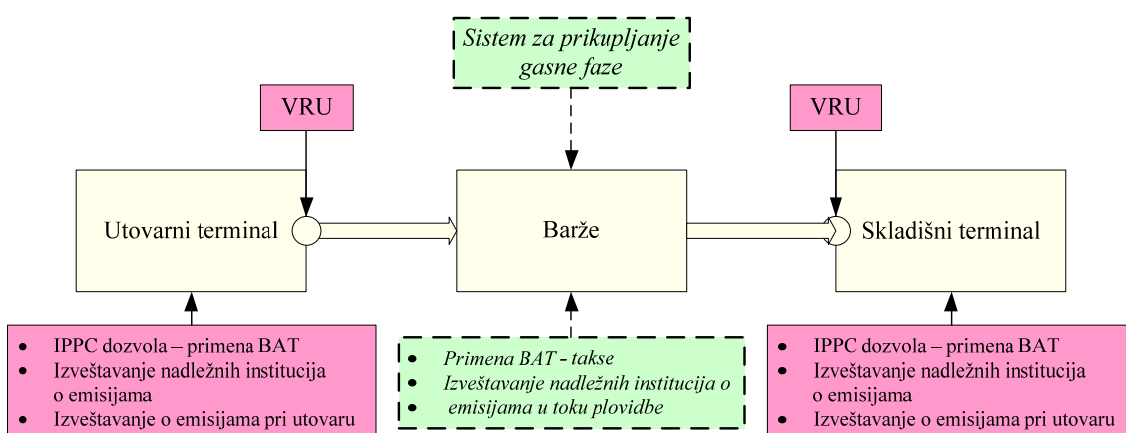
Sistem za prikupljanje gasne faze

VRU

VRU

Utovarni terminal

Barže

Skladišni terminal

- IPPC dozvola – primena BAT
- Izveštavanje nadležnih institucija o emisijama
- Izveštavanje o emisijama pri utovaru

- Primena BAT - takse
- Izveštavanje nadležnih institucija o
- emisijama u toku plovidbe

- IPPC dozvola – primena BAT
- Izveštavanje nadležnih institucija o emisijama
- Izveštavanje o emisijama pri utovaru